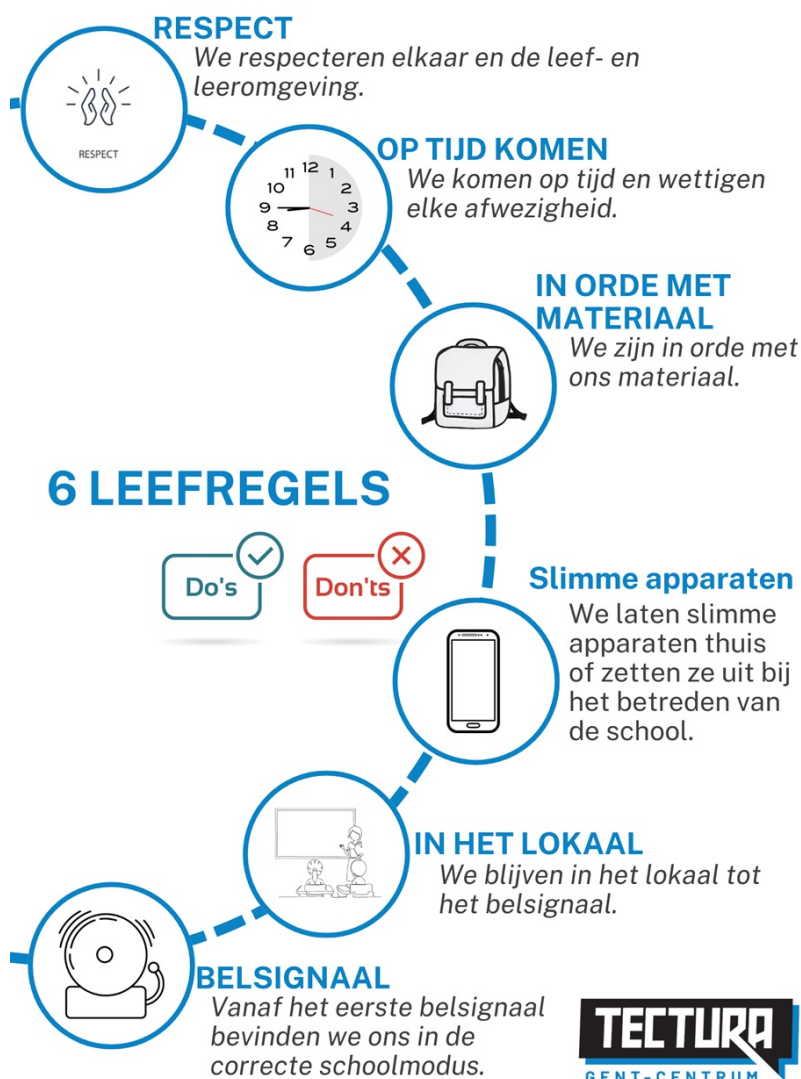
RESPECT
We respecteren elkaar en de leef- en leeromgeving.

RESPECT

12 1 2 3 4 5 6 7 8 9 10 11

OP TIJD KOMEN
We komen op tijd en wettigen elke afwezigheid.

IN ORDE MET MATERIAAL
We zijn in orde met ons materiaal.

6 LEEFREGELS

Do's

Don'ts

Slimme apparaten
We laten slimme apparaten thuis of zetten ze uit bij het betreden van de school.

IN HET LOKAAL
We blijven in het lokaal tot het belsignaal.

BELSIGNAAL
Vanaf het eerste belsignaal bevinden we ons in de correcte schoolmodus.

TECTURA
GENT-CENTRUM